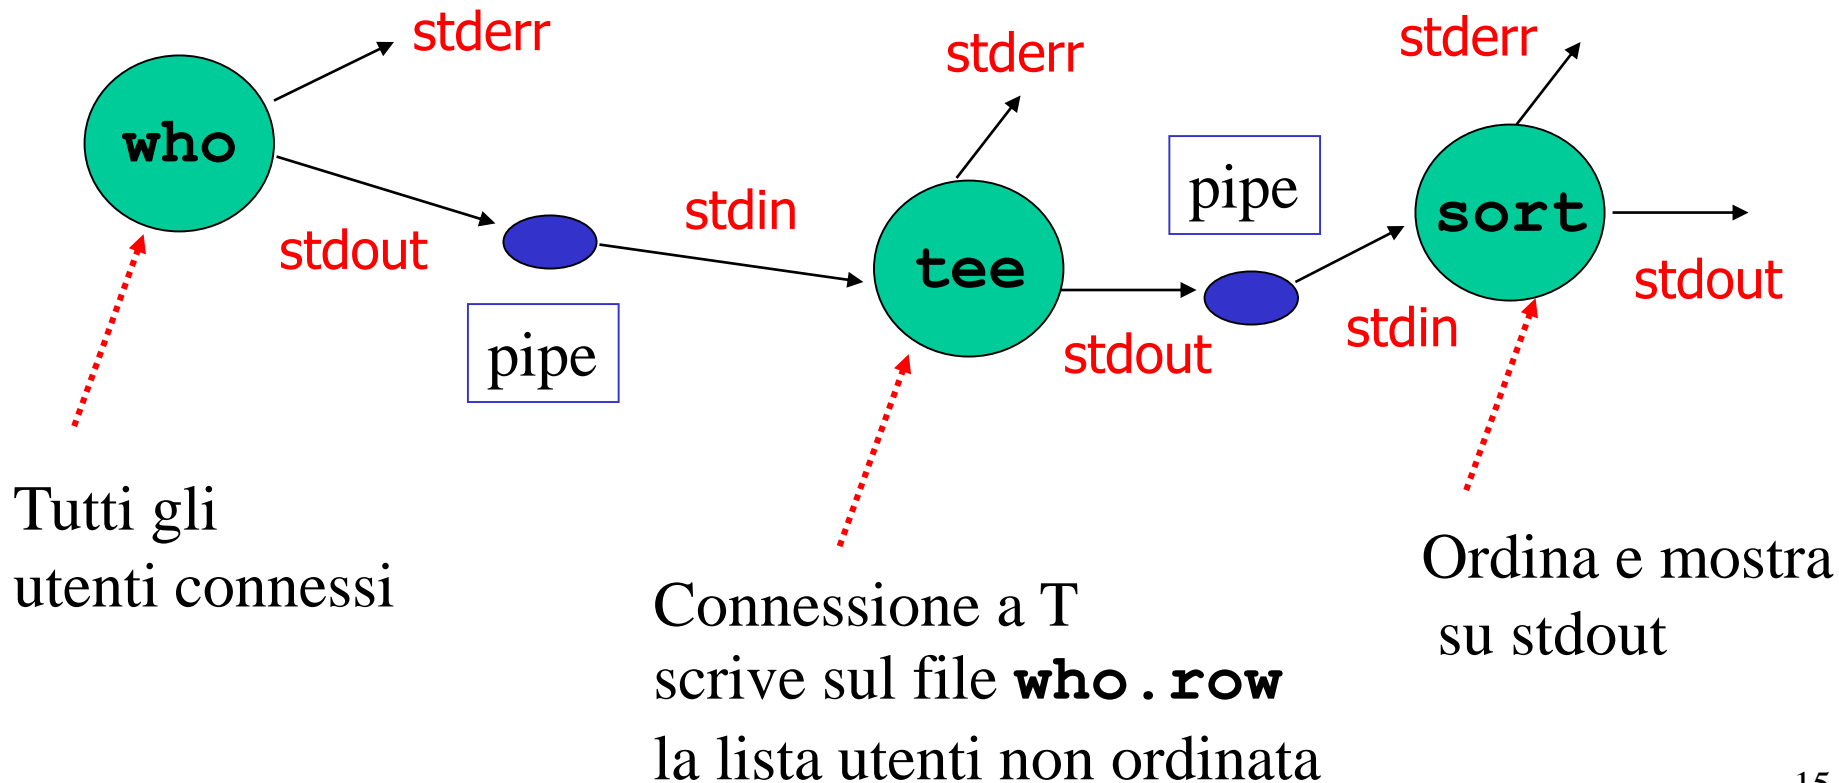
stderr

who

stdout

pipe

stdin

stderr

tee

stdout

pipe

stdin

stderr

sort

stdout

Tutti gli utenti connessi

Connessione a T scrive sul file **who.row** la lista utenti non ordinata

Ordina e mostra su stdout

15